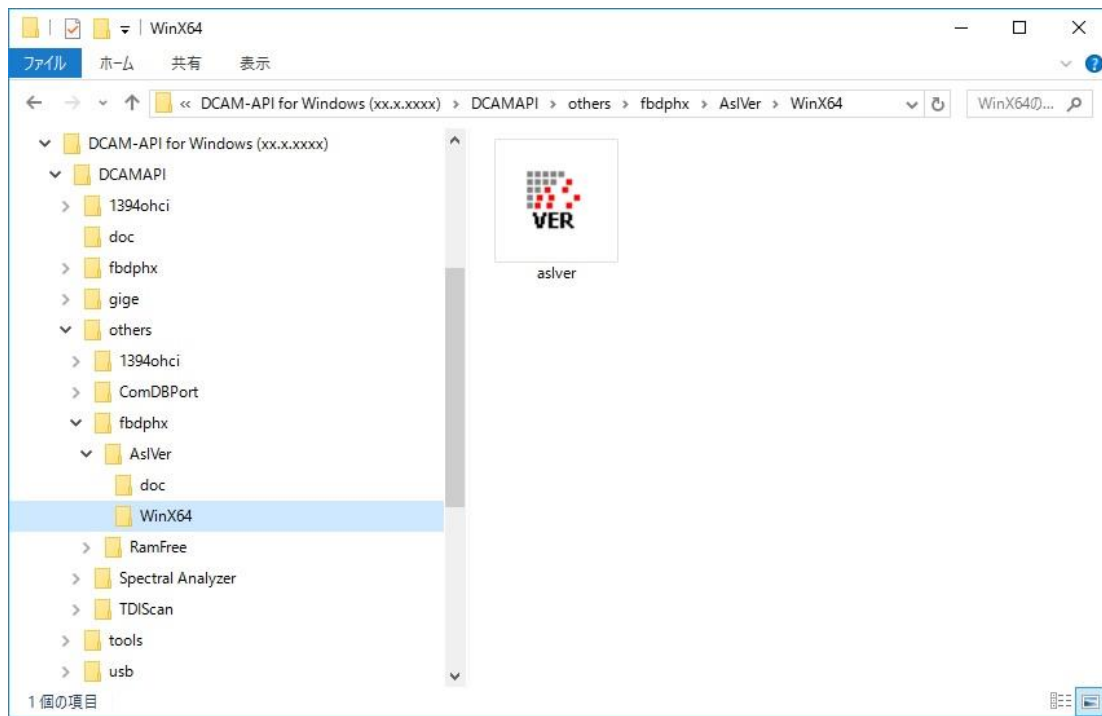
WinX64

ファイル ホーム 共有 表示

« DCAM-API for Windows (xx.x.xxxx) › DCAMAPI › others › fbdphx › AslVer › WinX64

WinX64の...

DCAM-API for Windows (xx.x.xxxx)
DCAMAPI
1394ohci
doc
fbdphx
gige
others
1394ohci
ComDBPort
fbdphx
AslVer
doc
WinX64
RamFree
Spectral Analyzer
TDIScan
tools
usb

VER
aslver

1 個の項目